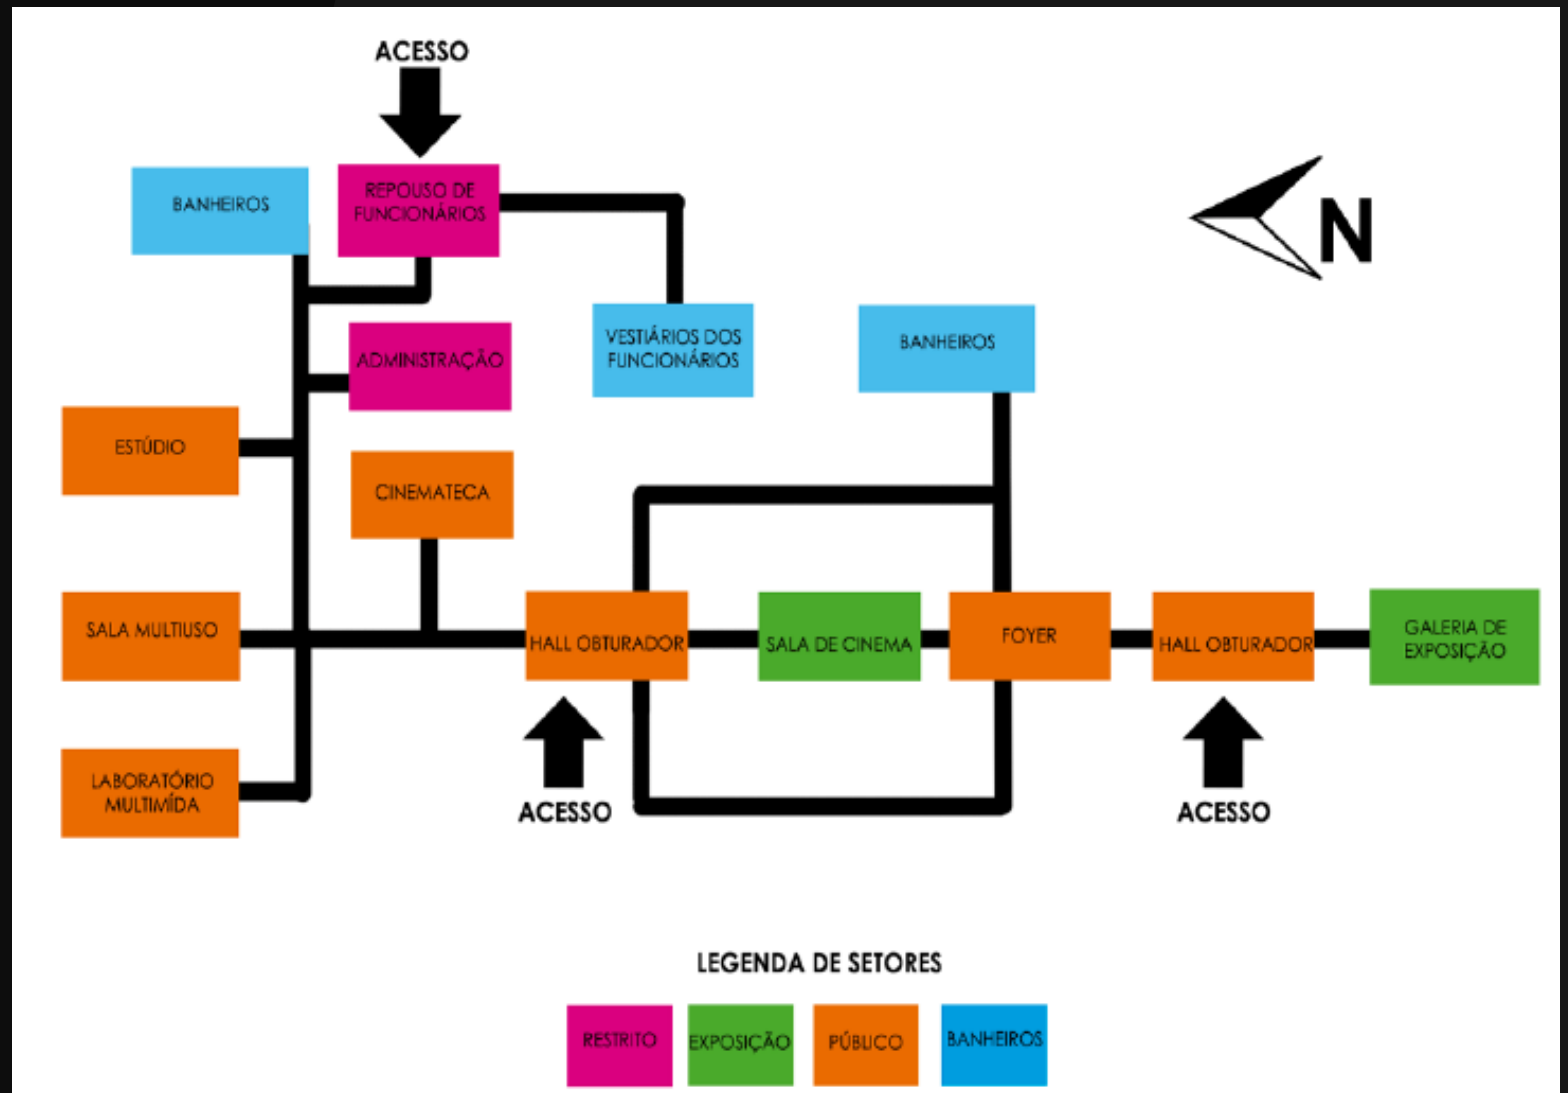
ACESSO

BANHEIROS

REPOUSO DE FUNCIONÁRIOS

N

ADMINISTRAÇÃO

VESTIÁRIOS DOS FUNCIONÁRIOS

BANHEIROS

ESTÚDIO

CINEMATECA

SALA MULTIUSO

HALL OBTURADOR

SALA DE CINEMA

FOYER

HALL OBTURADOR

GALERIA DE EXPOSIÇÃO

LABORATÓRIO MULTIMÍDIA

ACESSO

ACESSO

LEGENDA DE SETORES

RESTRITO

EXPOSIÇÃO

PÚBLICO

BANHEIROS